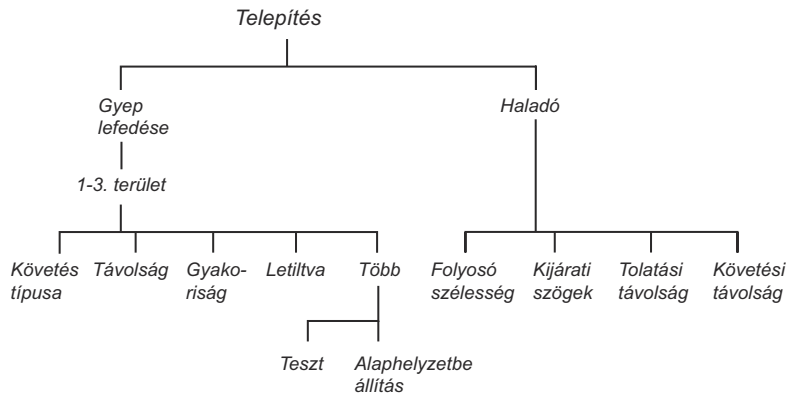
Telepítés

Gyep lefedése

Haladó

1-3. terület

Követés típusa

Távolság

Gyakoriság

Letiltva

Több

Folyosó szélesség

Kijárati szögek

Tolatási távolság

Követési távolság

Teszt

Alaphelyzetbe állítás